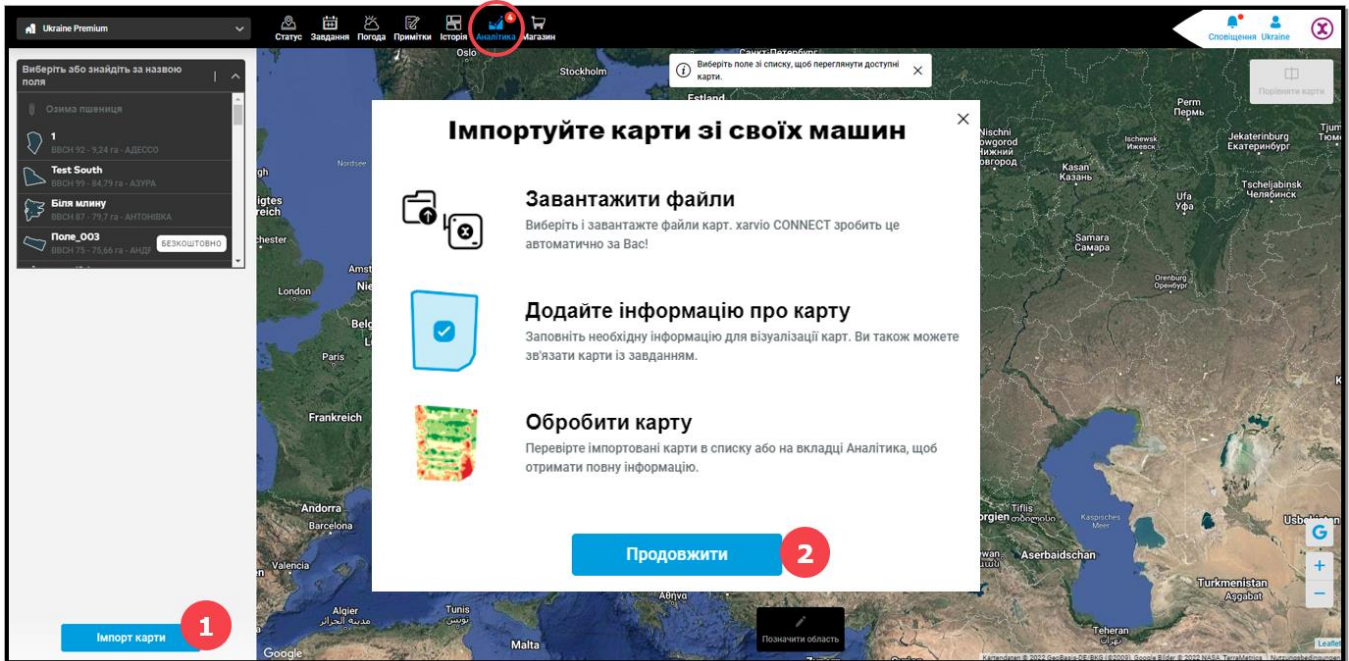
Ukraine Premium

Статус Завдання Погода Примітки Історія Аналітика Магазин

Сповіщення Ukraine

Виберіть або знайдіть за назвою поля

Озима пшениця

1
BBCH 92 - 9,24 га - АДЕССО

Test South
BBCH 99 - 84,79 га - АЗУРА

Біля млину
BBCH 87 - 79,7 га - АНТОНІВКА

Поле_003
BBCH 75 - 75,66 га - АНДІ БЕЗКОШТОВНО

Виберіть поле зі списку, щоб переглянути доступні карти.

Порівняти карти

Імпортуйте карти зі своїх машин

Завантажити файли
Виберіть і завантажте файли карт. xarvio CONNECT зробить це автоматично за Вас!

Додайте інформацію про карту
Заповніть необхідну інформацію для візуалізації карт. Ви також можете зв'язати карти із завданням.

Обробити карту
Перевірте імпортовані карти в списку або на вкладці Аналітика, щоб отримати повну інформацію.

Продовжити

2

Імпорт карти

1

Позначити область

Oslo Stockholm Estland Санкт-Петербург Perm Пермь Nischni Nowgorod Нижний Новгород Kasan Казань Ischewsk Ижевск Jekaterinburg Екатеринбург Tjum Ufa Уфа Tscheljabinsk Челябинск Samara Самара Orenburg Оренбург Nordsee London Paris Belg Frankreich Andorra Barcelona Valencia Algier Tunis Malta Athen Tiflis Aserbaidschan Kaspisches Meer Turkmenistan Aşgabat Usbek Teheran Google Leaflet